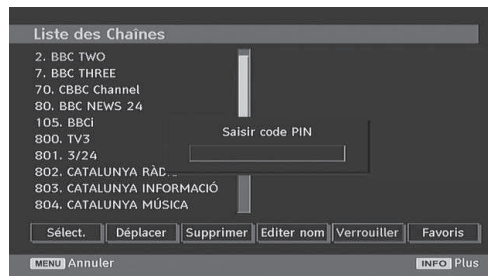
Liste des Chaînes

2. BBC TWO
7. BBC THREE
70. CBBC Channel
80. BBC NEWS 24
105. BBCi
800. TV3
801. 3/24
802. CATALUNYA RÀD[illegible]
803. CATALUNYA INFORMACIÓ
804. CATALUNYA MÚSICA

Saisir code PIN

Sélect. Déplacer Supprimer Editer nom Verrouiller Favoris

MENU Annuler

INFO Plus